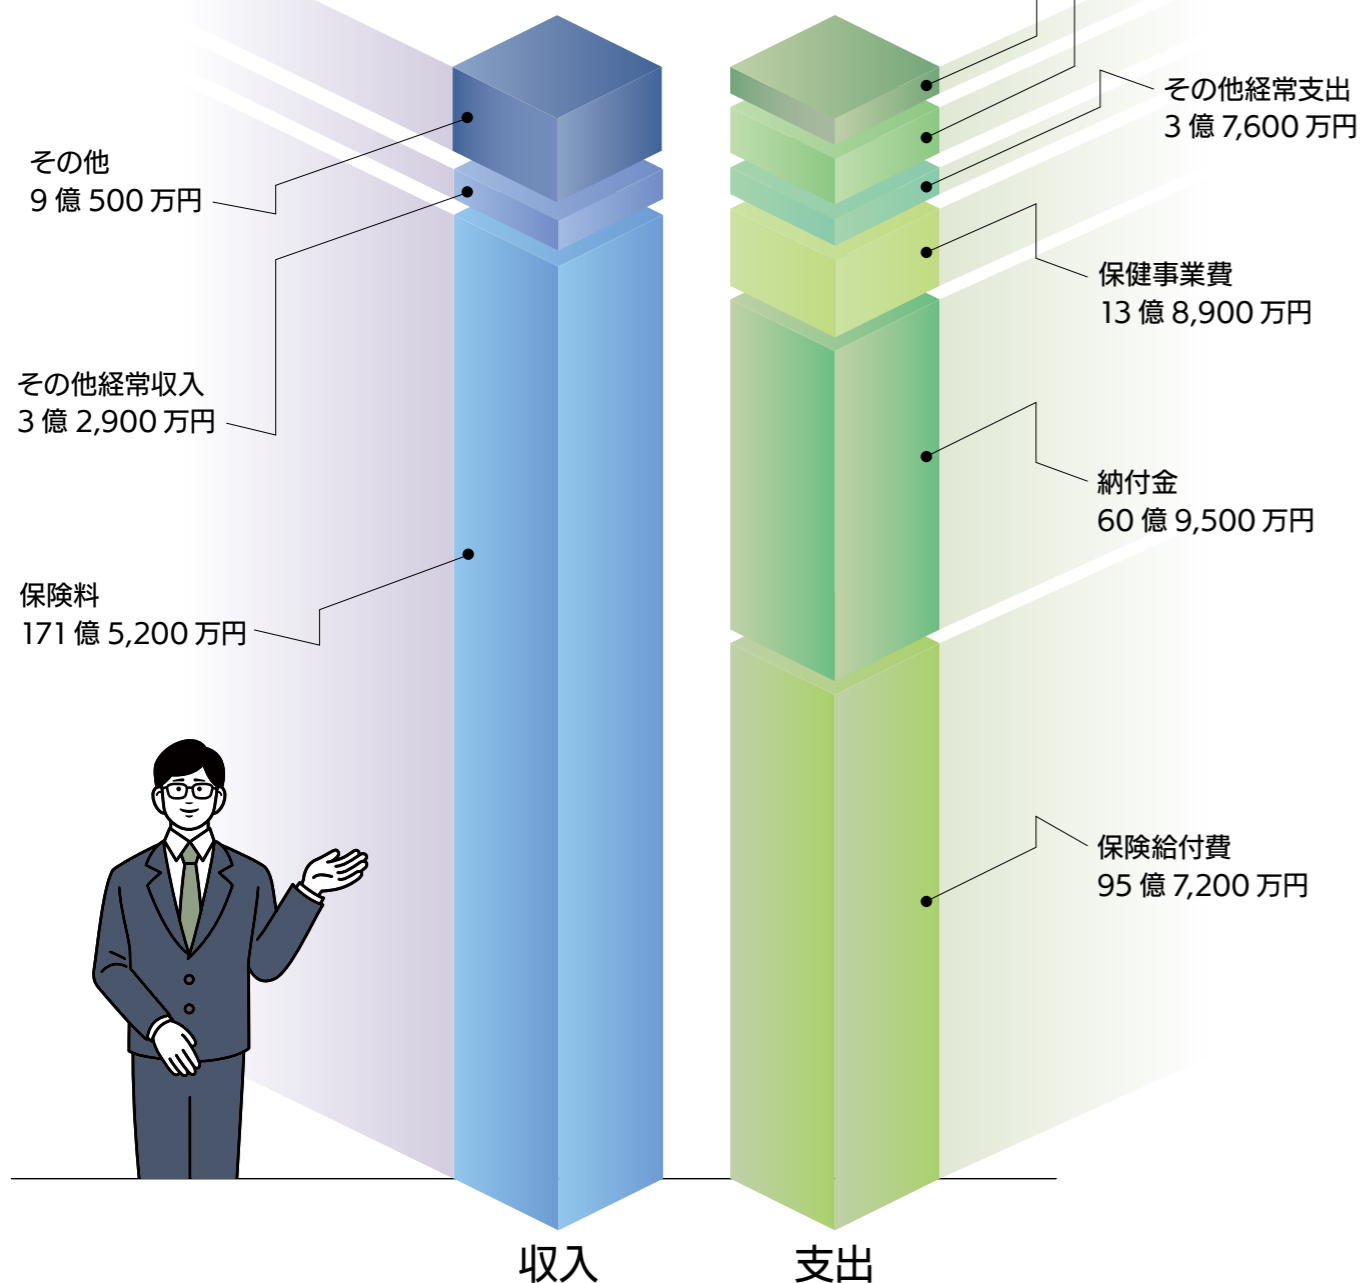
その他
9 億 500 万円

その他経常収入
3 億 2,900 万円

保険料
171 億 5,200 万円

その他経常支出
3 億 7,600 万円

保健事業費
13 億 8,900 万円

納付金
60 億 9,500 万円

保険給付費
95 億 7,200 万円

収入

支出